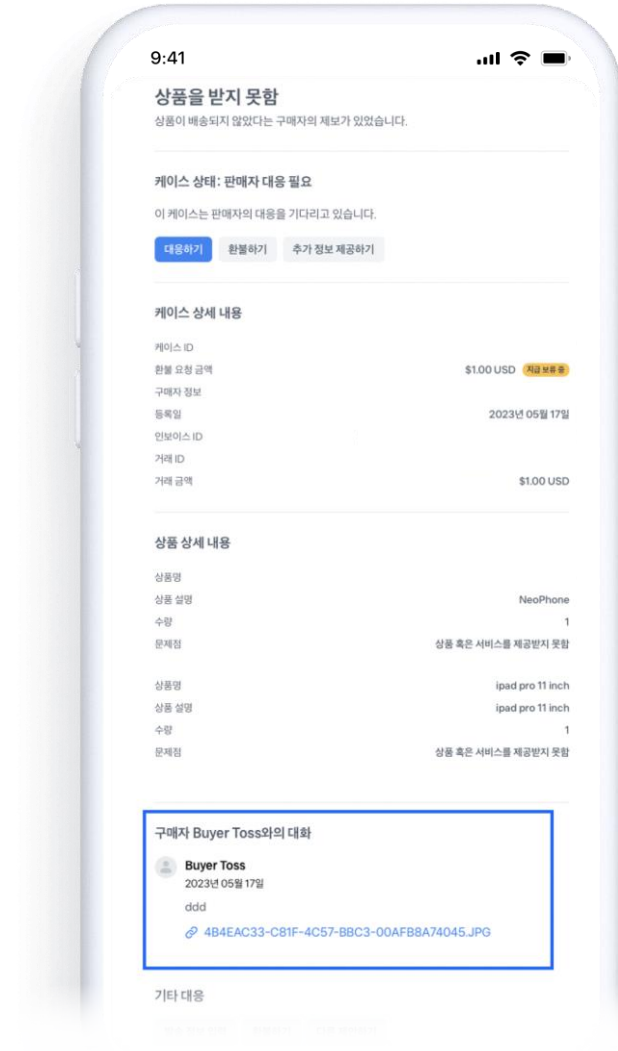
9:41

상품을 받지 못함
상품이 배송되지 않았다는 구매자의 제보가 있었습니다.

케이스 상태: 판매자 대응 필요
이 케이스는 판매자의 대응을 기다리고 있습니다.

대응하기 환불하기 추가 정보 제공하기

케이스 상세 내용

| | |
|---|---|
| 케이스 ID | |
| 환불 요청 금액 | $1.00 USD 지급 보류 중 |
| 구매자 정보 | |
| 등록일 | 2023년 05월 17일 |
| 인보이스 ID | |
| 거래 ID | |
| 거래 금액 | $1.00 USD |

상품 상세 내용

| | |
|---|---|
| 상품명 | |
| 상품 설명 | NeoPhone |
| 수량 | 1 |
| 문제점 | 상품 혹은 서비스를 제공받지 못함 |

| | |
|---|---|
| 상품명 | ipad pro 11 inch |
| 상품 설명 | ipad pro 11 inch |
| 수량 | 1 |
| 문제점 | 상품 혹은 서비스를 제공받지 못함 |

구매자 Buyer Toss와의 대화

Buyer Toss
2023년 05월 17일
ddd
4B4EAC33-C81F-4C57-BBC3-00AFB8A74045.JPG

기타 대응
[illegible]